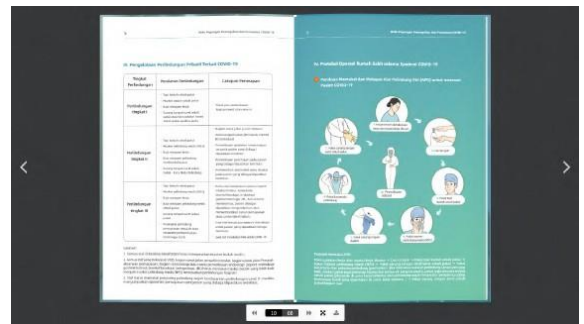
B. Pengaturan Perlindungan Pribadi/Tenaga COVID-19

| Tingkat Perlindungan | Keadaan Perlindungan | Cakupan Penerapan |
|---|---|---|
| Perlindungan tingkat I | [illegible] | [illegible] |
| Perlindungan tingkat II | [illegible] | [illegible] |
| Perlindungan tingkat III | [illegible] | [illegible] |

C. Prosedur Darurat Rumah Sakit selama Pandemi COVID-19

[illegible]

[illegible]